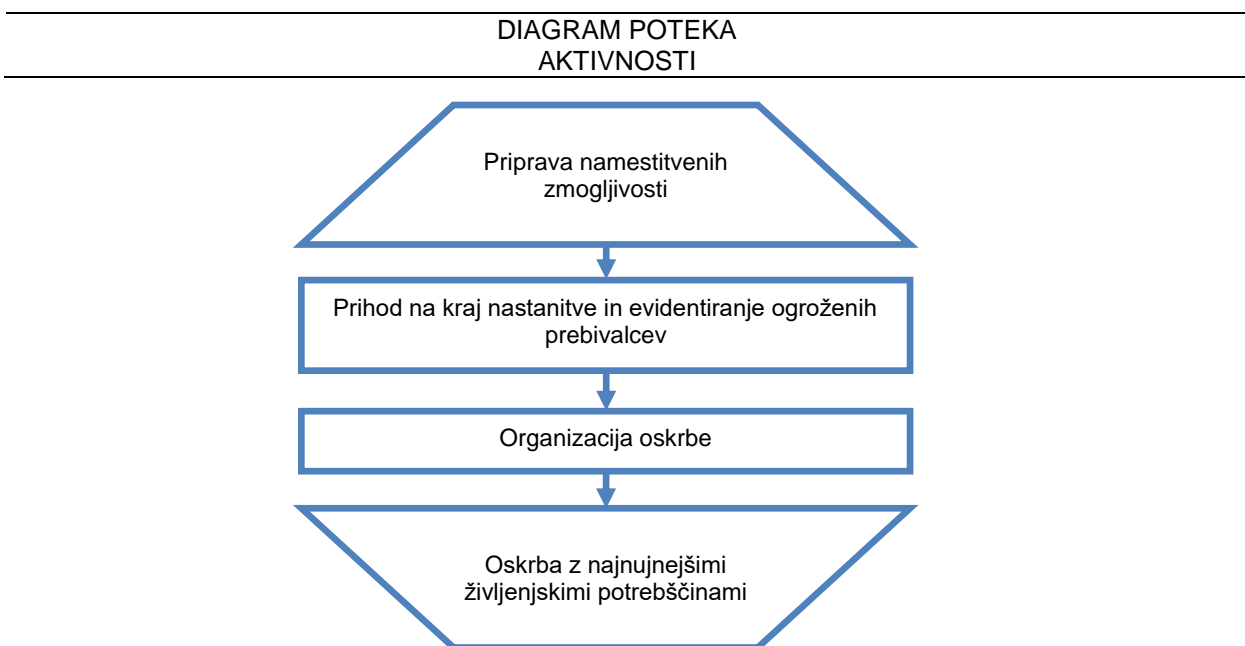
DIAGRAM POTEKA AKTIVNOSTI

Priprava namestitvenih zmogljivosti

Prihod na kraj nastanitve in evidentiranje ogroženih prebivalcev

Organizacija oskrbe

Oskrba z najnujnejšimi življenjskimi potrebščinami